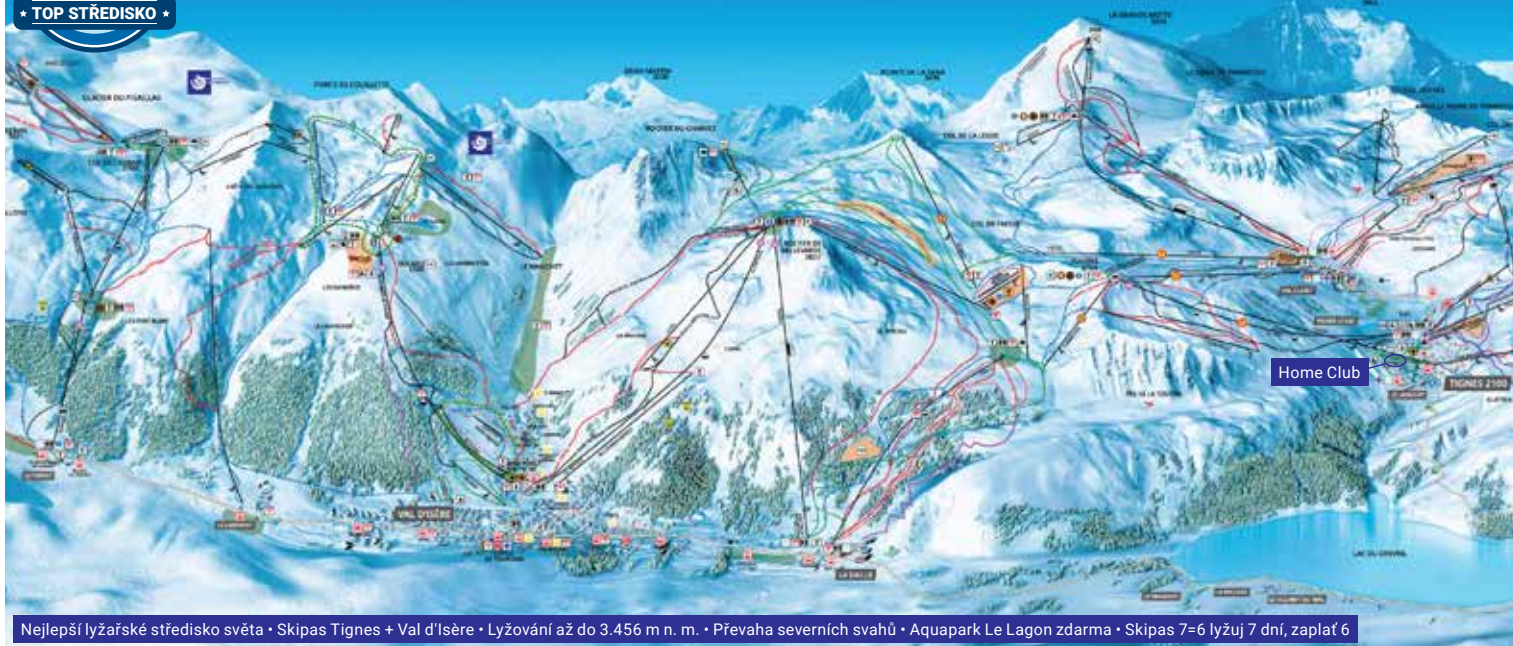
★ TOP STŘEDISKO ★

Home Club

TIGNES 2100

VAL D'ISÈRE

LA DAILLE

Nejlepší lyžařské středisko světa • Skipas Tignes + Val d'Isère • Lyžování až do 3.456 m n. m. • Převaha severních svahů • Aquapark Le Lagon zdarma • Skipas 7=6 lyžuj 7 dní, zaplať 6